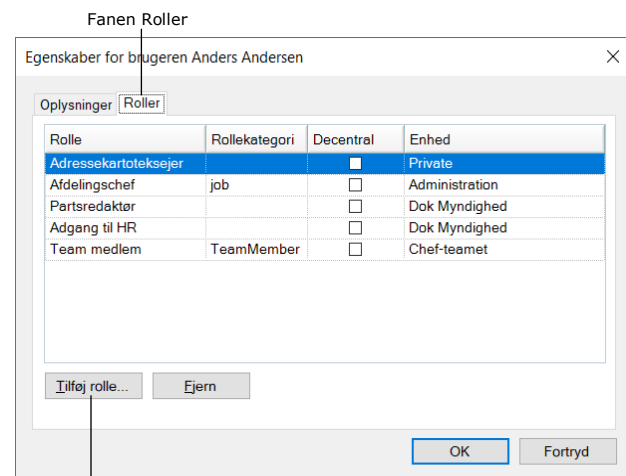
Fanen Roller

Egenskaber for brugeren Anders Andersen

Oplysninger Roller

| Rolle | Rollekategori | Decentral | Enhed |
|---|---|---|---|
| Adressekartoteksejer | | ☐ | Private |
| Afdelingschef | job | ☐ | Administration |
| Partsredaktør | | ☐ | Dok Myndighed |
| Adgang til HR | | ☐ | Dok Myndighed |
| Team medlem | TeamMember | ☐ | Chef-teamet |

Tilføj rolle... Fjern

OK Fortryd